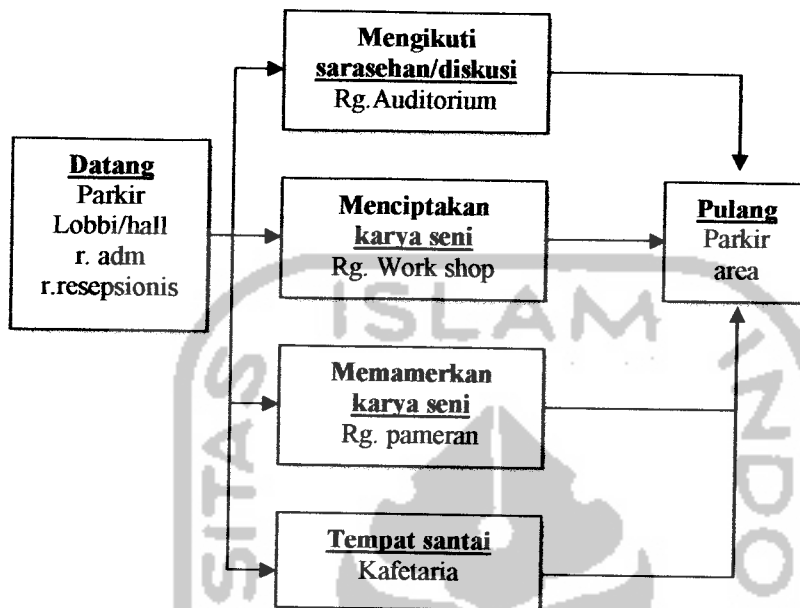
Datang
Parkir
Lobbi/hall
r. adm
r.resepsionis

Mengikuti
sarasehan/diskusi
Rg. Auditorium

Menciptakan
karya seni
Rg. Work shop

Memamerkan
karya seni
Rg. pameran

Tempat santai
Kafetaria

Pulang
Parkir
area

ISLAM

SITAS

NDO